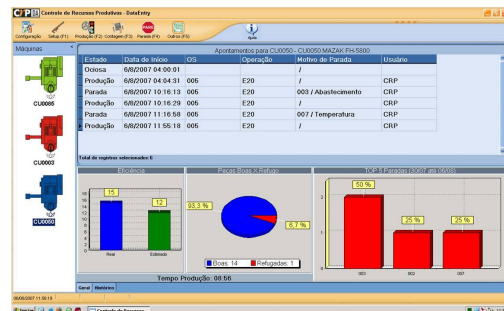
CPR Controle de Recursos Produtivos - DataEntry

Configuração Setup (F1) Produção (F2) Contagem (F3) Parada (F4) Outros (F5) Ajuda

Máquinas

CU0085

CU0003

CU0050

Apontamentos para CU0050 - CU0050 MAZAK FH-5800

| Estado | Data de Início | OS | Operação | Motivo de Parada | Usuário |
|---|---|---|---|---|---|
| Ociosa | 6/8/2007 04:00:01 | | | / | |
| Produção | 6/8/2007 04:04:31 | 005 | E20 | / | CRP |
| Parada | 6/8/2007 10:16:13 | 005 | E20 | 003 / Abastecimento | CRP |
| Produção | 6/8/2007 10:16:29 | 005 | E20 | / | CRP |
| Parada | 6/8/2007 11:16:58 | 005 | E20 | 007 / Temperatura | CRP |
| Produção | 6/8/2007 11:55:18 | 005 | E20 | / | CRP |

Total de registros selecionados: 6

Eficiência

15

12

Real

Estimado

Peças Boas X Refugo

93.3 %

6.7 %

Boas: 14 Refugadas: 1

TOP 5 Paradas (3/607 até 3/608)

50 %

25 %

25 %

003

002

007

Tempo Produção: 08:56

Geral Histórico

06/08/2007 11:59:19